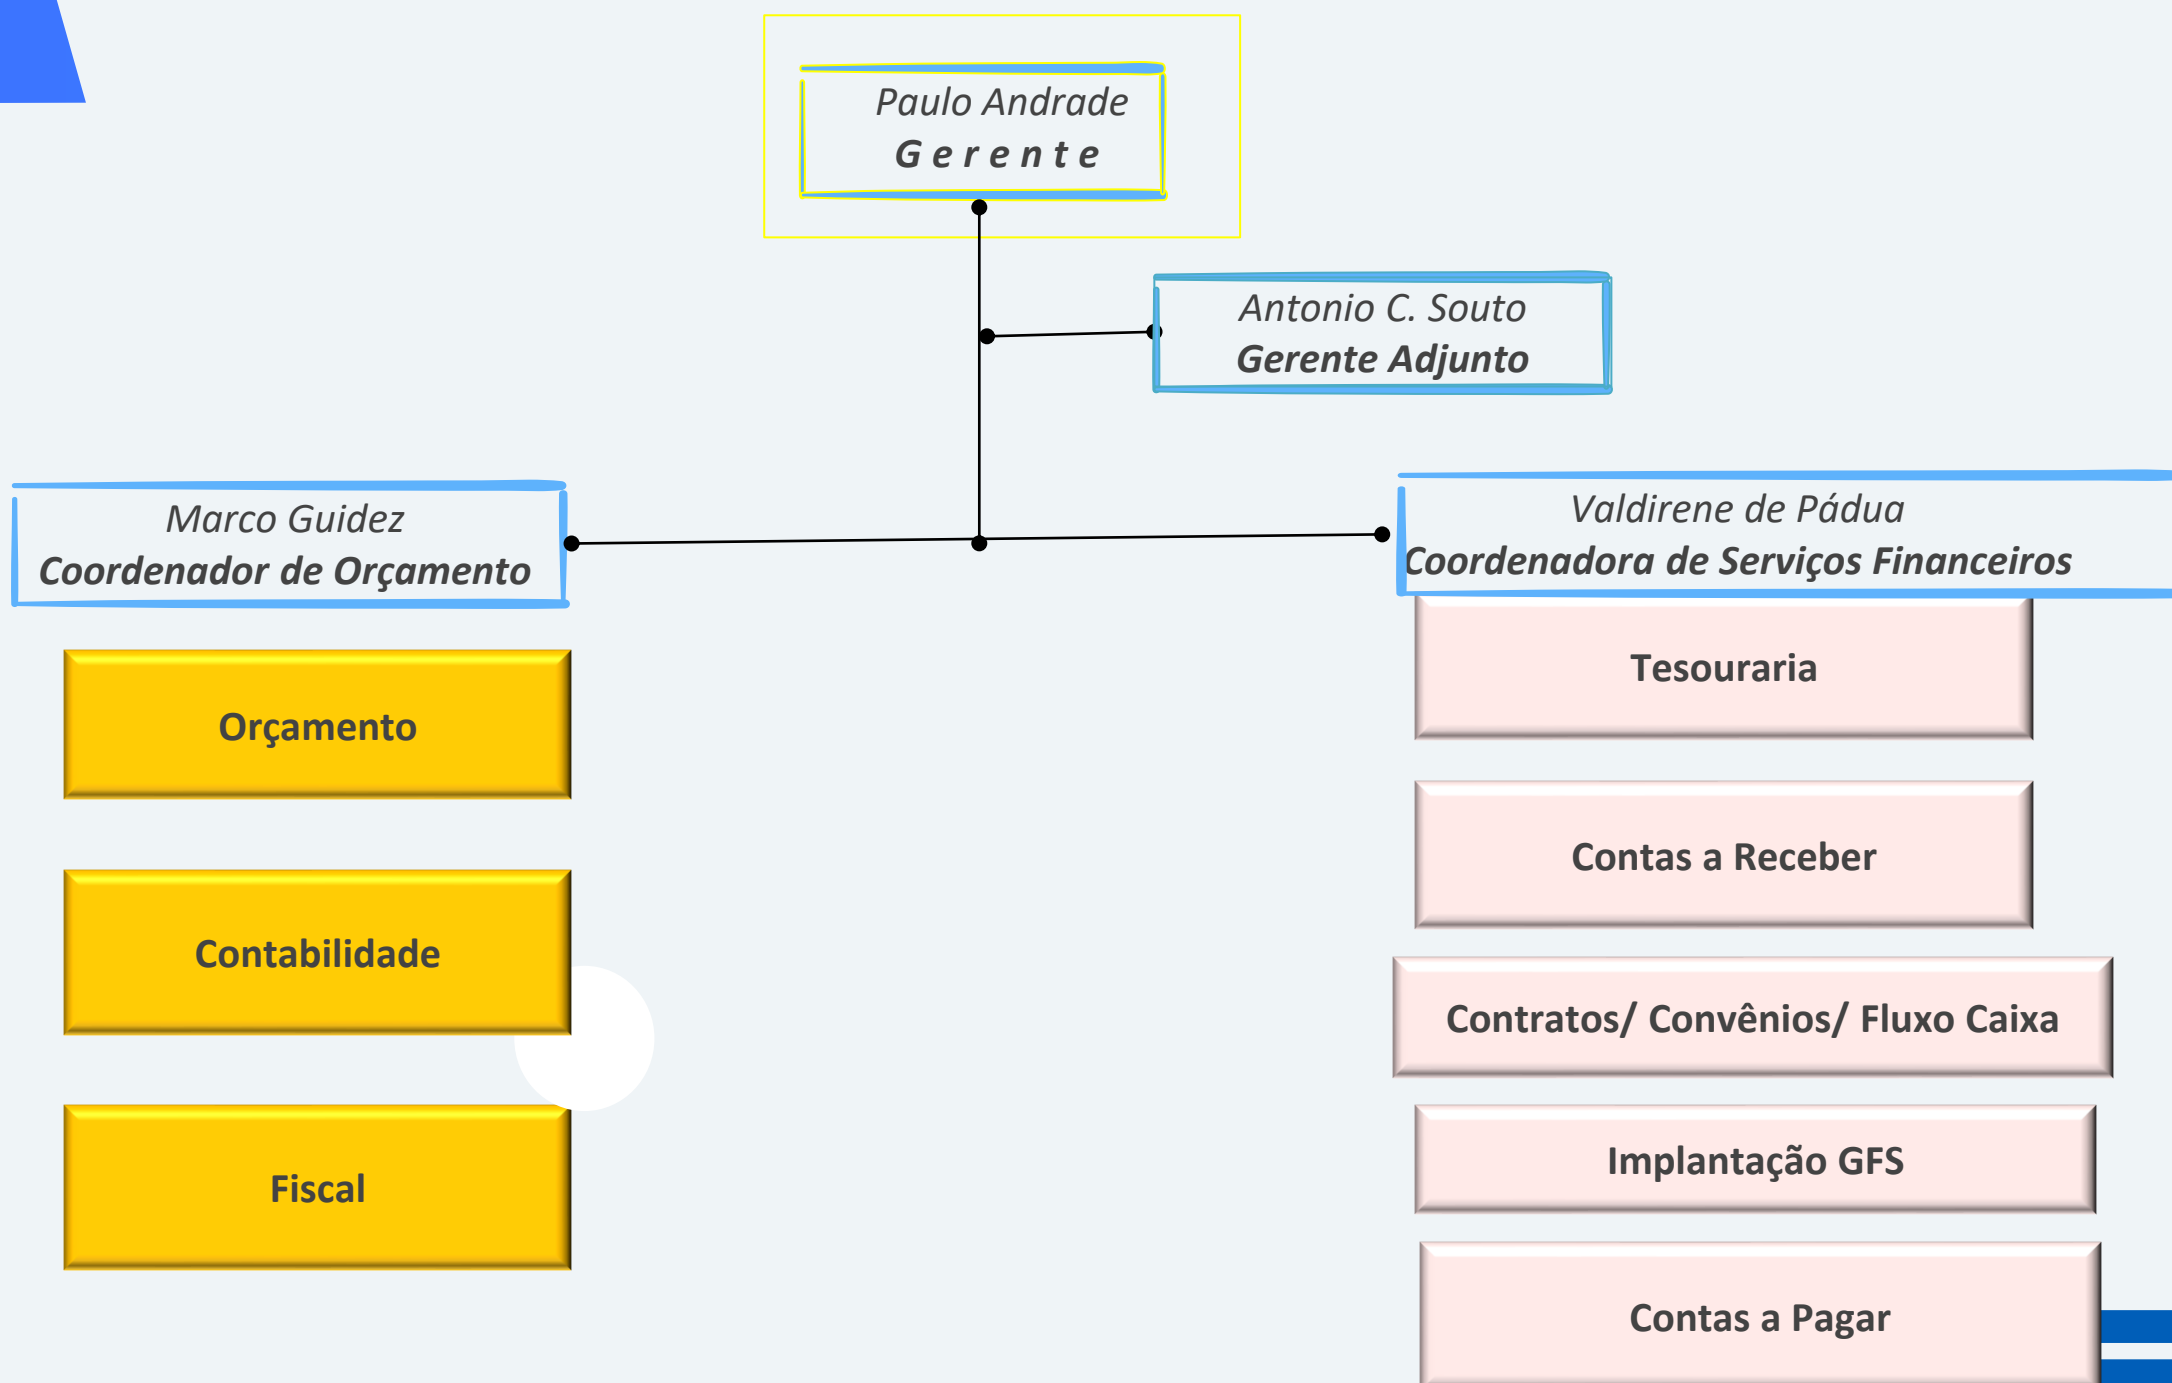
Paulo Andrade
G e r e n t e

Antonio C. Souto
Gerente Adjunto

Marco Guidez
Coordenador de Orçamento

Valdirene de Pádua
Coordenadora de Serviços Financeiros

Orçamento

Contabilidade

Fiscal

Tesouraria

Contas a Receber

Contratos/ Convênios/ Fluxo Caixa

Implantação GFS

Contas a Pagar